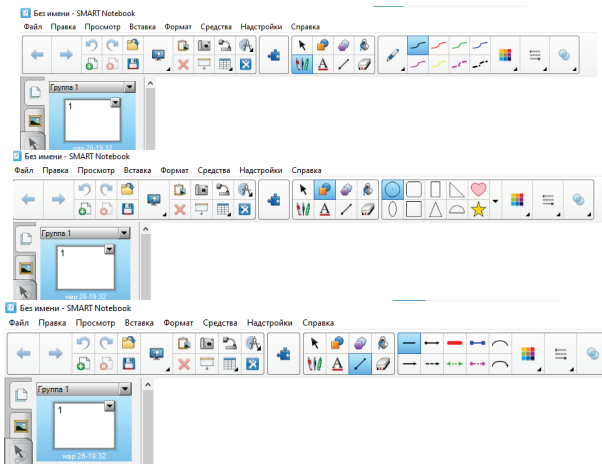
Без имени - SMART Notebook
Файл Правка Просмотр Вставка Формат Средства Надстройки Справка
Группа 1
1
мар 26-19:32

Без имени - SMART Notebook
Файл Правка Просмотр Вставка Формат Средства Надстройки Справка
Группа 1
1
мар 26-19:32

Без имени - SMART Notebook
Файл Правка Просмотр Вставка Формат Средства Надстройки Справка
Группа 1
1
мар 26-19:32